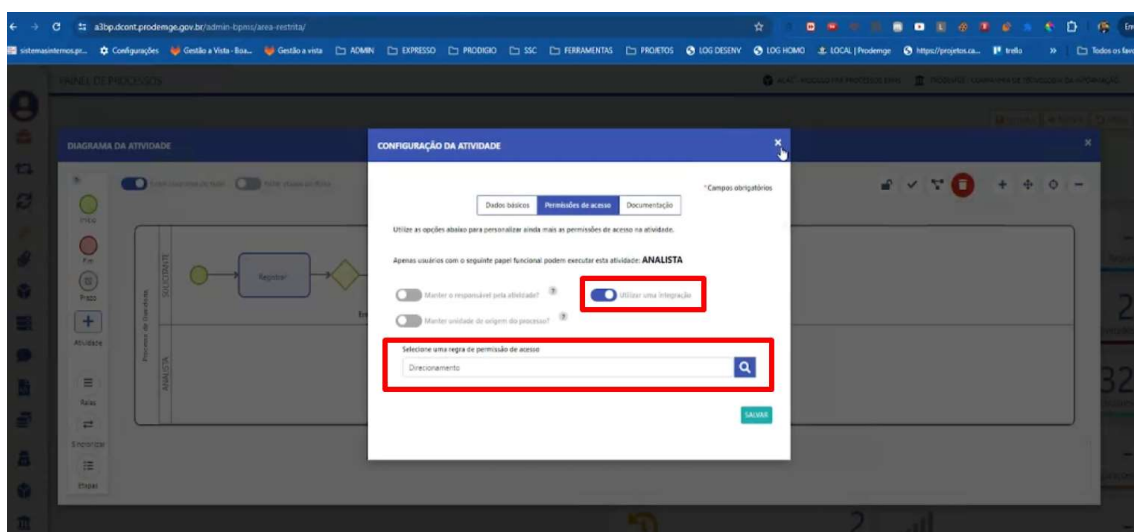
a3bp.dcont.prodemge.gov.br/admin-bpms/area-restrita/

sistemasinternos.pr... Configurações Gestão a Vista - Boa... Gestão a vista ADMIN EXPRESSO PRODIGIO SSC FERRAMENTAS PROJETOS LOG DESENV LOG HOMO LOCAL | Prodemge https://projetos.ca... trello » Todos os favoritos

PAINEL DE PROCESSOS

DIAGRAMA DA ATIVIDADE

Início
Fim
Prazo
Atividade
Raias
Etapas

SOLICITANTE
ANALISTA
Processo de Guarda
Registrar

CONFIGURAÇÃO DA ATIVIDADE

*Campos obrigatórios

Dados básicos | Permissões de acesso | Documentação

Utilize as opções abaixo para personalizar ainda mais as permissões de acesso na atividade.

Apenas usuários com o seguinte papel funcional podem executar esta atividade: ANALISTA

Manter o responsável pela atividade?

Utilizar uma integração

Manter unidade de origem do processo?

Selecione uma regra de permissão de acesso

Direcionamento

SALVAR